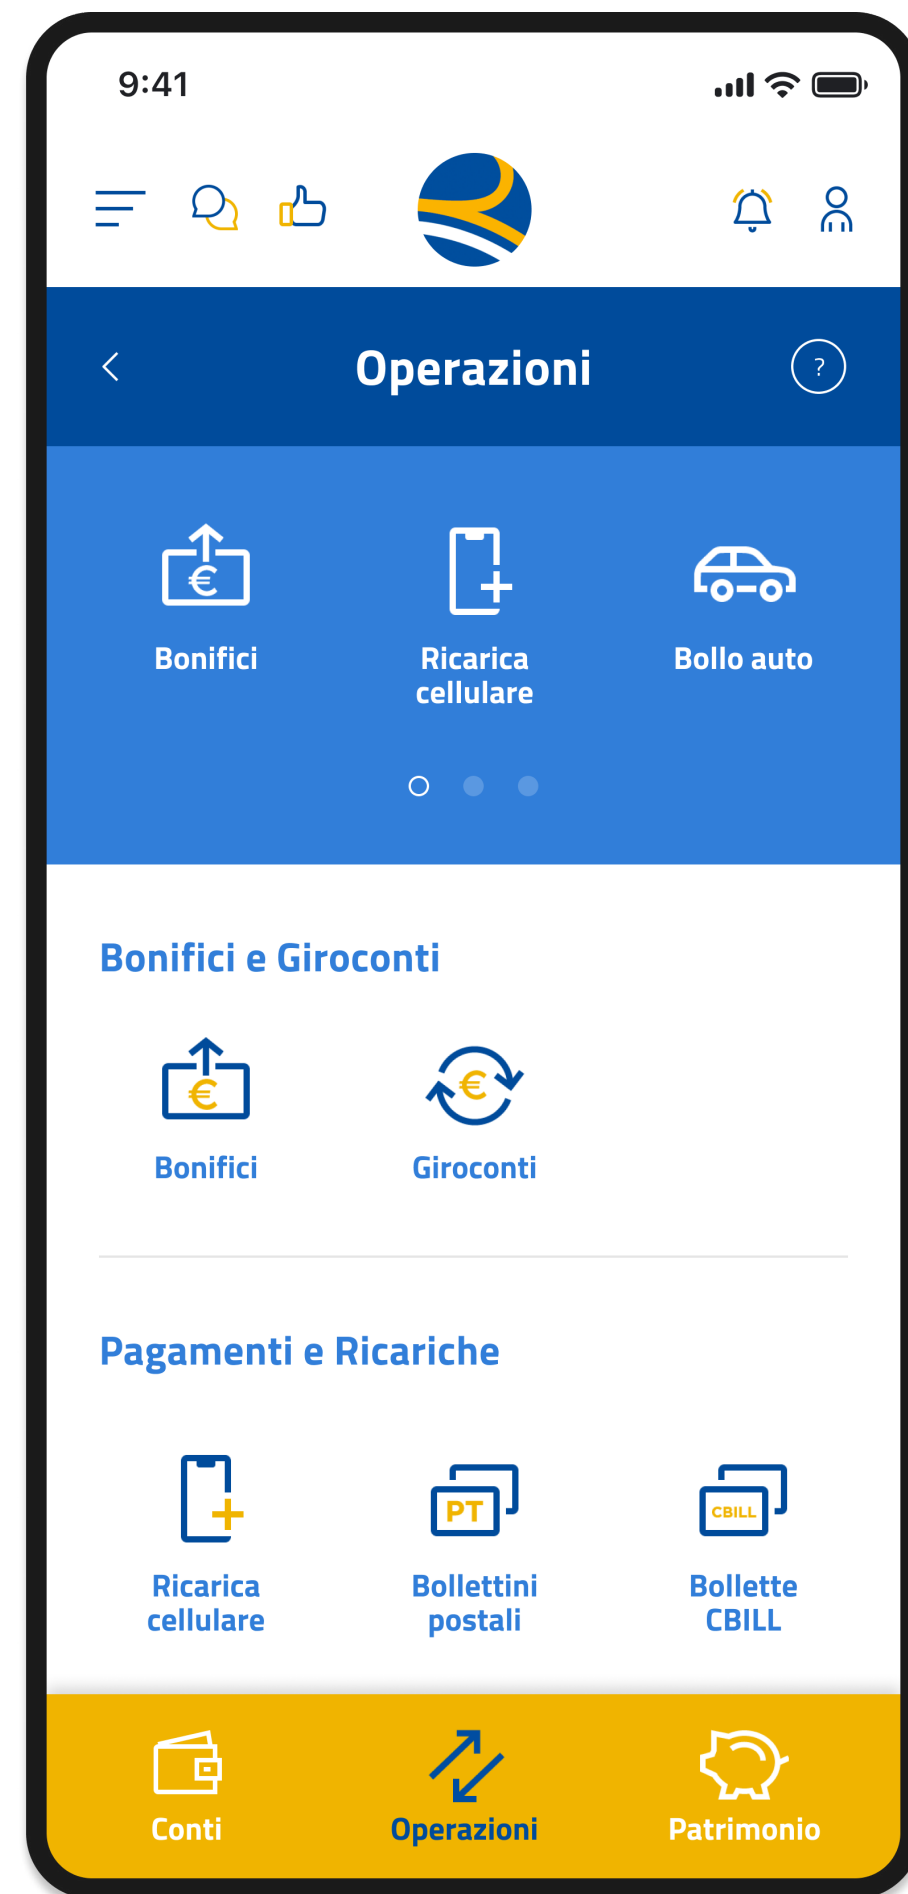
9:41

Operazioni

?

€

Bonifici

Ricarica cellulare

Bollo auto

Bonifici e Giroconti

€

Bonifici

€

Giroconti

Pagamenti e Ricariche

Ricarica cellulare

PT

Bollettini postali

CBILL

Bollette CBILL

Conti

Operazioni

Patrimonio